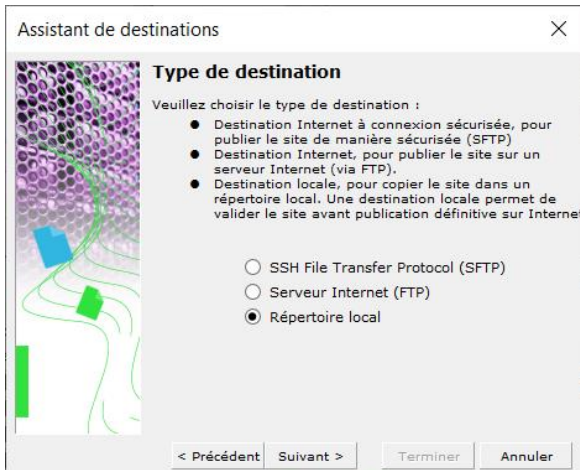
Assistant de destinations

×

Type de destination

Veuillez choisir le type de destination :

- Destination Internet à connexion sécurisée, pour publier le site de manière sécurisée (SFTP)
- Destination Internet, pour publier le site sur un serveur Internet (via FTP).
- Destination locale, pour copier le site dans un répertoire local. Une destination locale permet de valider le site avant publication définitive sur Internet

○ SSH File Transfer Protocol (SFTP)
○ Serveur Internet (FTP)
◉ Répertoire local

< Précédent | Suivant > | Terminer | Annuler